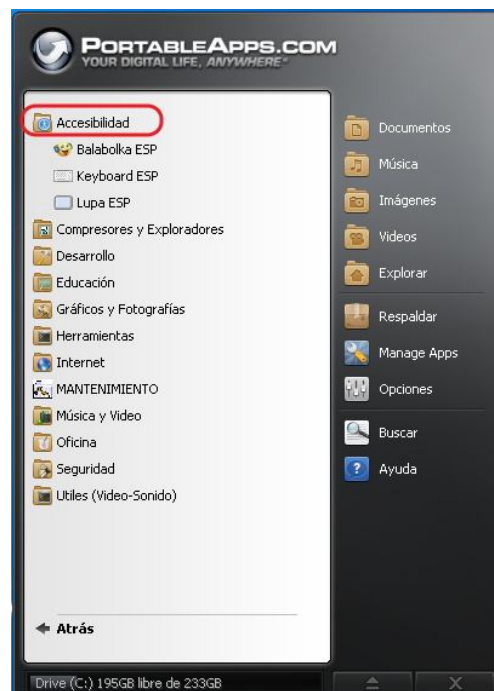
PORTABLEAPPS.COM
YOUR DIGITAL LIFE, ANYWHERE™

Accesibilidad
Balabolka ESP
Keyboard ESP
Lupa ESP
Compresores y Exploradores
Desarrollo
Educación
Gráficos y Fotografías
Herramientas
Internet
MANTENIMIENTO
Música y Video
Oficina
Seguridad
Utiles (Video-Sonido)

Atrás

Documentos
Música
Imágenes
Videos
Explorar
Respaldar
Manage Apps
Opciones
Buscar
Ayuda

Drive (C:) 195GB libre de 233GB